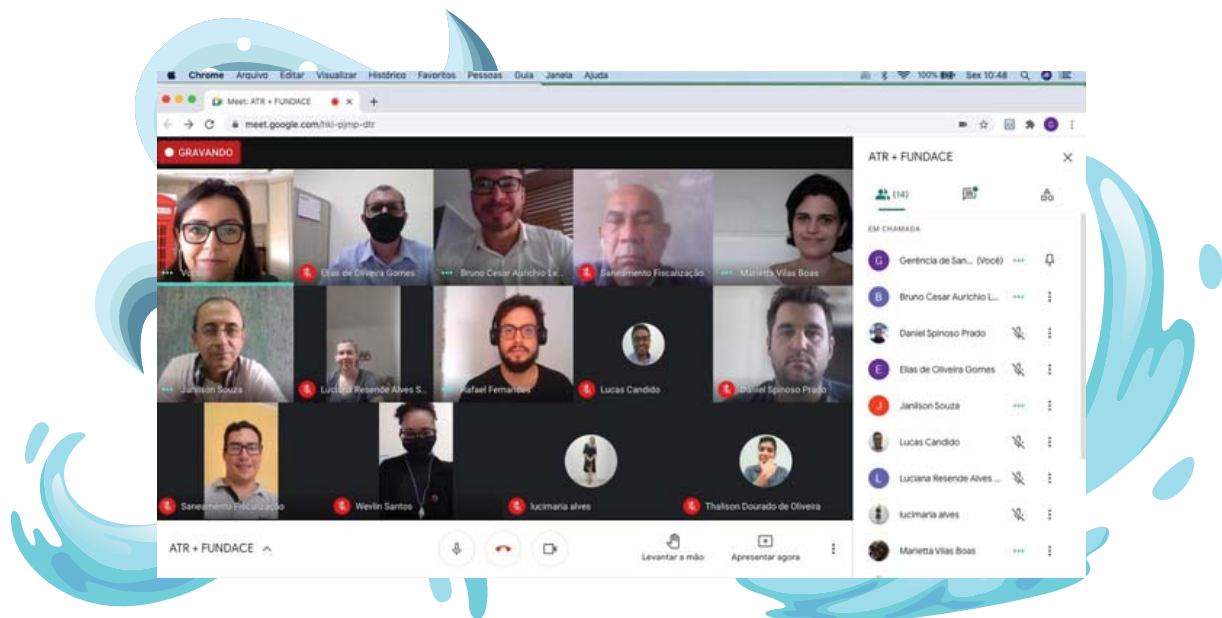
Chrome Arquivo Editar Visualizar Histórico Favoritos Pessoas Guia Janela Ajuda

100% Sex 10:48

Meet: ATR + FUNDACE

meet.google.com/hki-pjmp-dtr

GRAVANDO

Você

Elias de Oliveira Gomes

Bruno Cesar Aurichio Le...

Saneamento Fiscalização

Marietta Vilas Boas

Janilson Souza

Luciana Resende Alves S...

Rafael Fernandes

Lucas Candido

Daniel Spinoso Prado

Saneamento Fiscalização

Wevlin Santos

lucimaria alves

Thalison Dourado de Oliveira

ATR + FUNDACE

Levantar a mão

Apresentar agora

ATR + FUNDACE

(14)

EM CHAMADA

Gerência de San... (Você)

Bruno Cesar Aurichio L...

Daniel Spinoso Prado

Elias de Oliveira Gomes

Janilson Souza

Lucas Candido

Luciana Resende Alves ...

lucimaria alves

Marietta Vilas Boas